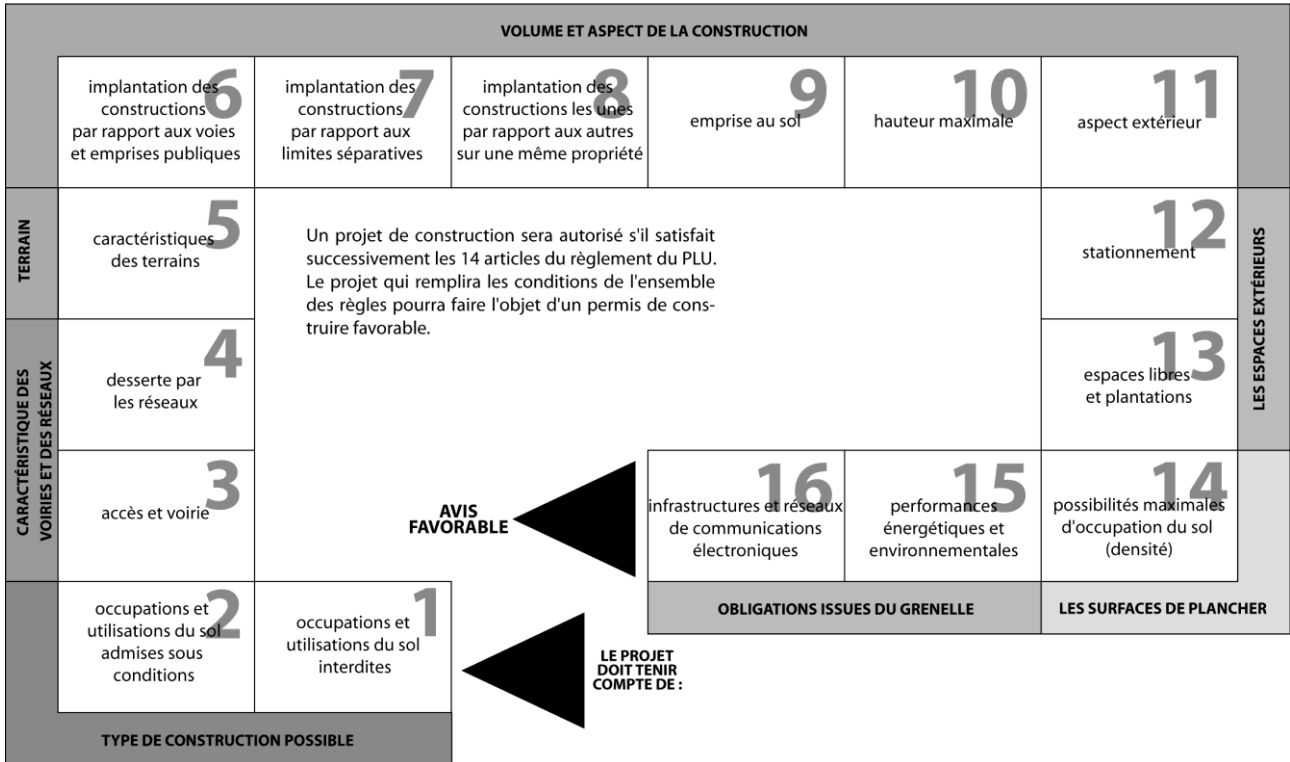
VOLUME ET ASPECT DE LA CONSTRUCTION

6 implantation des constructions par rapport aux voies et emprises publiques

7 implantation des constructions par rapport aux limites séparatives

8 implantation des constructions les unes par rapport aux autres sur une même propriété

9 emprise au sol

10 hauteur maximale

11 aspect extérieur

TERRAIN

5 caractéristiques des terrains

Un projet de construction sera autorisé s'il satisfait successivement les 14 articles du règlement du PLU. Le projet qui remplira les conditions de l'ensemble des règles pourra faire l'objet d'un permis de construire favorable.

12 stationnement

LES ESPACES EXTÉRIEURS

CARACTÉRISTIQUE DES VOIRIES ET DES RÉSEAUX

4 desserte par les réseaux

13 espaces libres et plantations

3 accès et voirie

AVIS FAVORABLE

16 infrastructures et réseaux de communications électroniques

15 performances énergétiques et environnementales

14 possibilités maximales d'occupation du sol (densité)

OBLIGATIONS ISSUES DU GRENELLE

LES SURFACES DE PLANCHER

2 occupations et utilisations du sol admises sous conditions

1 occupations et utilisations du sol interdites

LE PROJET DOIT TENIR COMPTE DE :

TYPE DE CONSTRUCTION POSSIBLE